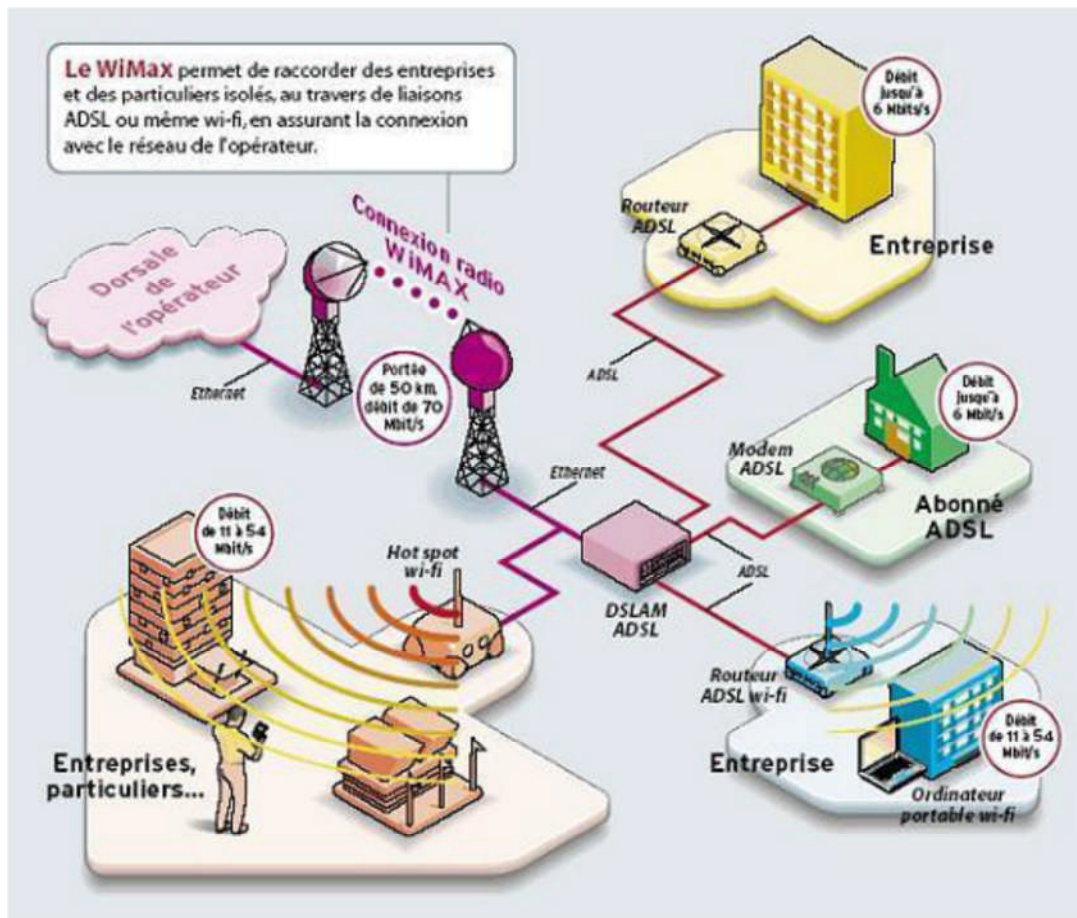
Le WiMax permet de raccorder des entreprises et des particuliers isolés, au travers de liaisons ADSL ou même wi-fi, en assurant la connexion avec le réseau de l'opérateur.

Débit jusqu'à 6 Mbits/s

Routeur ADSL

Entreprise

Connexion radio WiMAX

Dorsale de l'opérateur

Ethernet

Portée de 50 km, débit de 70 Mbit/s

ADSL

Débit jusqu'à 6 Mbit/s

Modem ADSL

Abonné ADSL

Ethernet

Débit de 11 à 54 Mbit/s

Hot spot wi-fi

DSLAM ADSL

ADSL

Routeur ADSL wi-fi

Débit de 11 à 54 Mbit/s

Entreprises, particuliers...

Entreprise

Ordinateur portable wi-fi